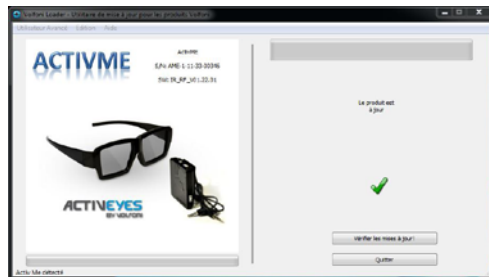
Volfoni Loader - Utilitaire de mise à jour pour les produits Volfoni
Utilisateur Avancé Edition Aide

ACTIVME

ActivMe
S.N: AME-1-11-33-30346
Std: IR_RF_V01.22.31

ACTIVEYES
BY VOLFONI

Le produit est à jour

Vérifier les mises à jour !
Quitter

ActivMe détecté